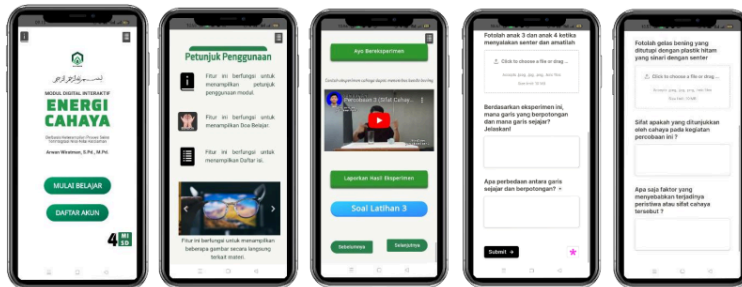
i

بسم الله الرحمن الرحيم

MODUL DIGITAL INTERAKTIF

ENERGI CAHAYA

Berbasis Keterampilan Proses Sains Terintegrasi Nilai-Nilai Islam

Arwan Wiratman, S.Pd., M.Pd.

MULAI BELAJAR

DAFTAR AKUN

4 MI SD

Petunjuk Penggunaan

Fitur ini berfungsi untuk menampilkan petunjuk penggunaan modul.

Fitur ini berfungsi untuk menampilkan Doa Belajar.

Fitur ini berfungsi untuk menampilkan Daftar isi.

Fitur ini berfungsi untuk menampilkan beberapa gambar secara langsung terkait materi.

Ayo Bereksperimen

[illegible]

Percobaan 3 (Sifat Cahaya ...

Laporkan Hasil Eksperimen

Soal Latihan 3

Sebelumnya

Selanjutnya

Fotolah anak 3 dan anak 4 ketika menyalakan senter dan amatilah

Click to choose a file or drag...

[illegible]

Berdasarkan eksperimen ini, mana garis yang berpotongan dan mana garis sejajar? Jelaskan!

Apa perbedaan antara garis sejajar dan berpotongan? *

Submit

Fotolah gelas bening yang ditutupi dengan plastik hitam yang sinari dengan senter

Click to choose a file or drag...

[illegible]

Sifat apakah yang ditunjukkan oleh cahaya pada kegiatan percobaan ini ?

Apa saja faktor yang menyebabkan terjadinya peristiwa atau sifat cahaya tersebut ?